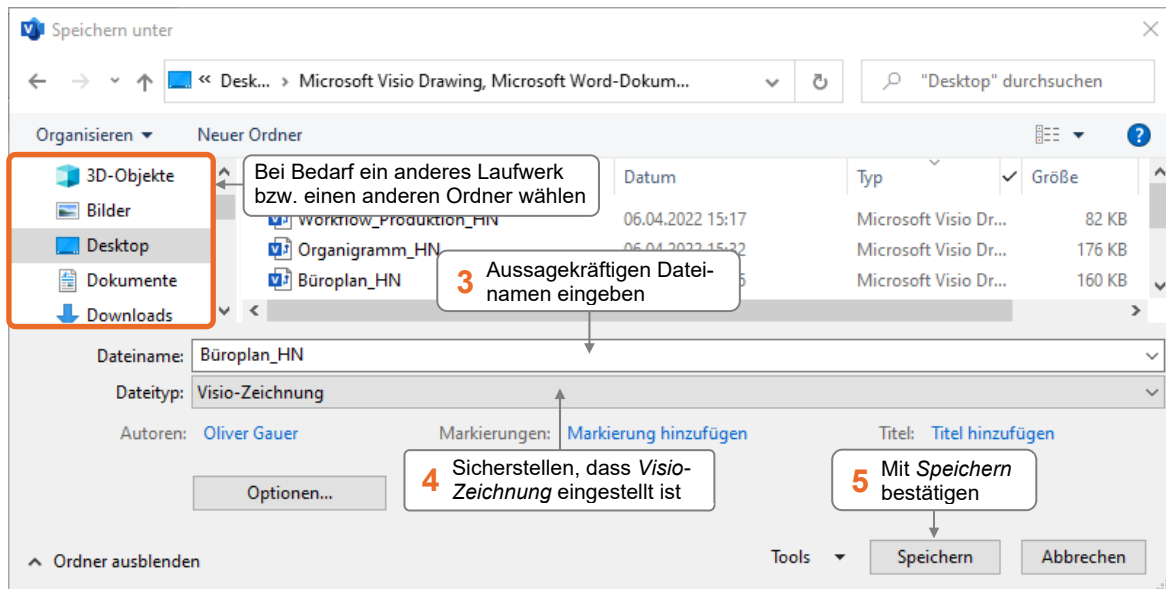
Speichern unter

« Desk... › Microsoft Visio Drawing, Microsoft Word-Dokum...

"Desktop" durchsuchen

Organisieren ▾ Neuer Ordner

3D-Objekte
Bilder
Desktop
Dokumente
Downloads

Bei Bedarf ein anderes Laufwerk bzw. einen anderen Ordner wählen

| | Datum | Typ | Größe |
|---|---|---|---|
| Workflow_Produktion_HN | 06.04.2022 15:17 | Microsoft Visio Dr... | 82 KB |
| Organigramm_HN | 06.04.2022 15:32 | Microsoft Visio Dr... | 176 KB |
| Büroplan_HN | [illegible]5 | Microsoft Visio Dr... | 160 KB |

3 Aussagekräftigen Dateinamen eingeben

Dateiname: Büroplan_HN

Dateityp: Visio-Zeichnung

Autoren: Oliver Gauer

Markierungen: Markierung hinzufügen

Titel: Titel hinzufügen

Optionen...

4 Sicherstellen, dass Visio-Zeichnung eingestellt ist

5 Mit Speichern bestätigen

Ordner ausblenden

Tools ▾

Speichern

Abbrechen